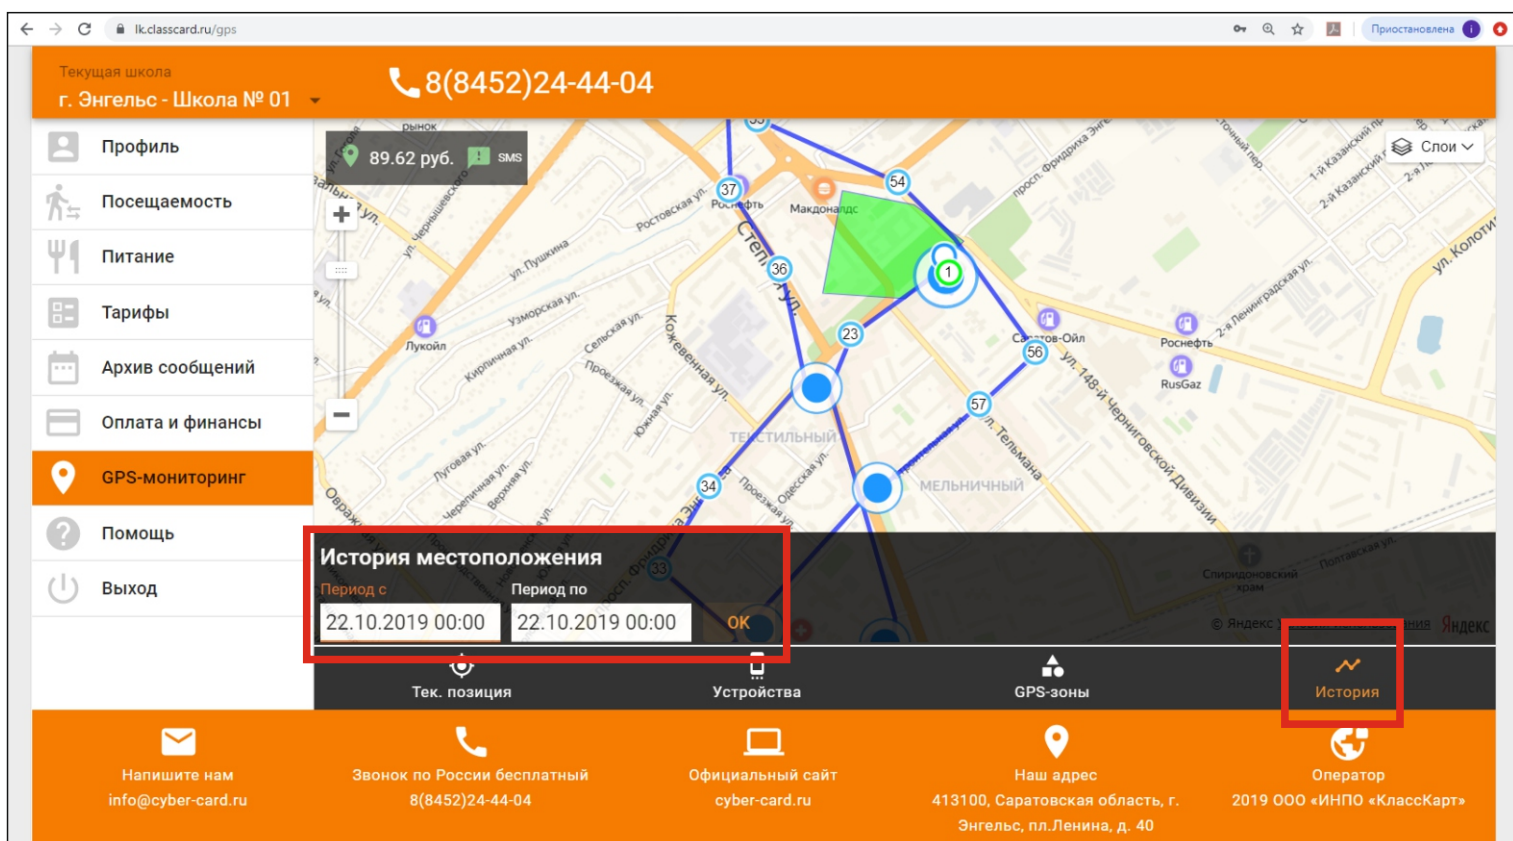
lk.classcard.ru/gps

Приостановлена

Текущая школа
г. Энгельс - Школа № 01

8(8452)24-44-04

Профиль
Посещаемость
Питание
Тарифы
Архив сообщений
Оплата и финансы
GPS-мониторинг
Помощь
Выход

89.62 руб. SMS

Слои

Рынок
Лукойл
Макдональдс
Роснефть
Саратов-Ойл
Роснефть
RusGaz
ТЕКСТИЛЬНЫЙ
МЕЛЬНИЧНЫЙ
ул. Пушкина
Узморская ул.
Кирпичная ул.
Сельская ул.
Проезжая ул.
Кожевенная ул.
Ростовская ул.
ул. Тельмана
ул. 148-й Черниговской Дивизии
2-я Ленинградская ул.
ул. Колотилова
просп. Фридриха Энгельса
1-й Казанский пер.
2-я Казанская ул.
Луговая ул.
Черепичная ул.
Верхняя ул.
Южная ул.
Одесская ул.
Овражная ул.
Спиридоновский храм
Полтавская ул.
© Яндекс
Яндекс

37 54 36 1 23 56 57 34 33

История местоположения
Период с
22.10.2019 00:00
Период по
22.10.2019 00:00
OK

Тек. позиция
Устройства
GPS-зоны
История

Напишите нам
info@cyber-card.ru

Звонок по России бесплатный
8(8452)24-44-04

Официальный сайт
cyber-card.ru

Наш адрес
413100, Саратовская область, г. Энгельс, пл.Ленина, д. 40

Оператор
2019 ООО «ИНПО «КлассКарт»